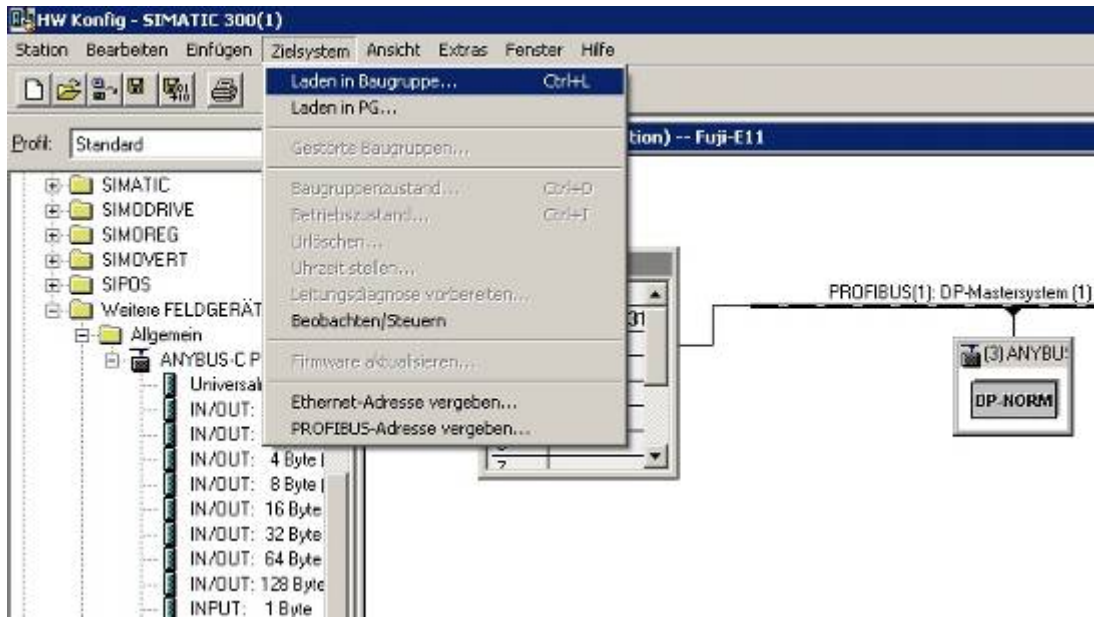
HW Konfig - SIMATIC 300(1)

Station Bearbeiten Einfügen Zielsystem Ansicht Extras Fenster Hilfe

Laden in Baugruppe... Ctrl+L
Laden in PG...
Gestörte Baugruppen...
Baugruppenzustand... Ctrl+D
Betriebszustand... Ctrl+I
Urlöschen...
Uhrzeit stellen...
Leitungsdiagnose vorbereiten...
Beobachten/Steuern
Firmware aktualisieren...
Ethernet-Adresse vergeben...
PROFIBUS-Adresse vergeben...

Profil: Standard

tion) -- Fuji-E11

SIMATIC
SIMODRIVE
SIMOREG
SIMOVERT
SIPOS
Weitere FELDGERÄT
Allgemein
ANYBUS-C P
Universal
IN/OUT:
IN/OUT:
IN/OUT: 4 Byte
IN/OUT: 8 Byte
IN/OUT: 16 Byte
IN/OUT: 32 Byte
IN/OUT: 64 Byte
IN/OUT: 128 Byte
INPUT: 1 Byte

PROFIBUS(1): DP-Mastersystem (1)

(3) ANYBU
DP-NORM

31
7